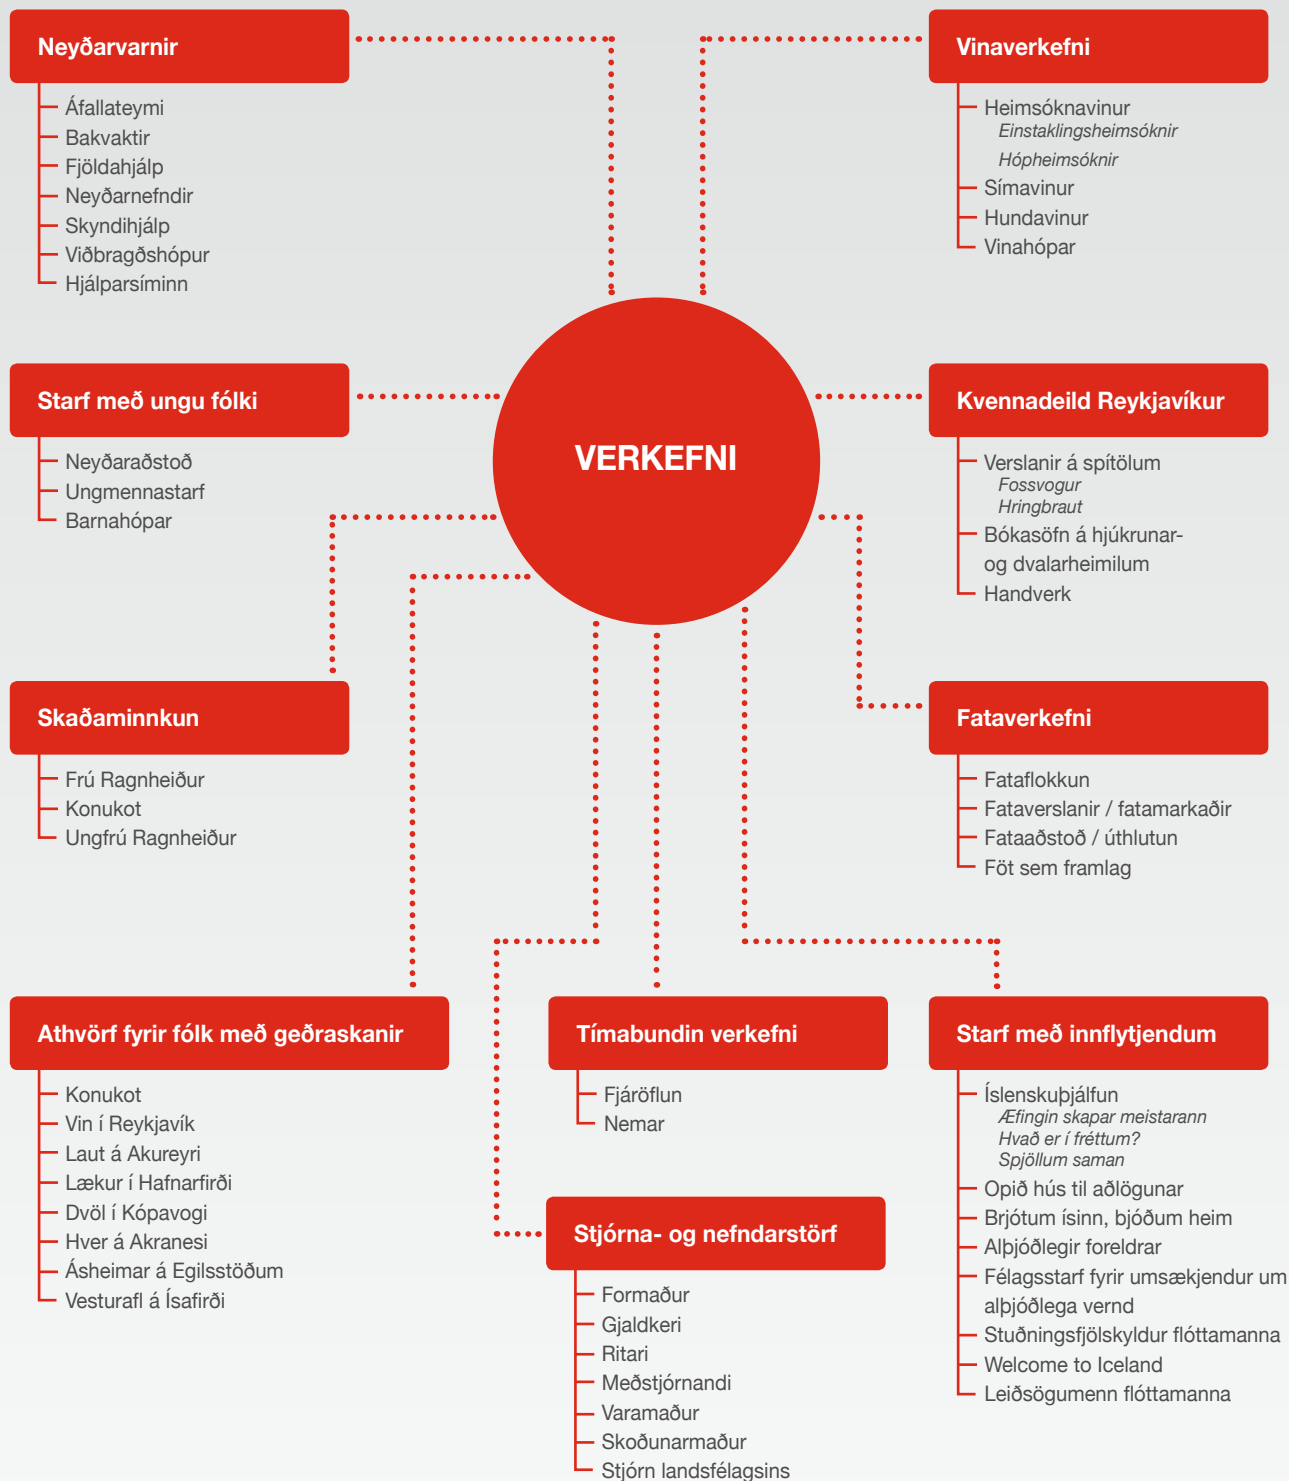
Neyðarvarnir

Áfallateymi
Bakvaktir
Fjöldahjálp
Neyðarnefndir
Skyndihjálp
Viðbragðshópur
Hjálparsíminn

Vinaverkefni

Heimsóknavinur
Einstaklingsheimsóknir
Hópheimsóknir
Símavinur
Hundavinur
Vinahópar

VERKEFNI

Starf með ungu fólki

Neyðaraðstoð
Ungmennastarf
Barnahópar

Kvennadeild Reykjavíkur

Verslanir á spítölum
Fossvogur
Hringbraut
Bókasöfn á hjúkrunar- og dvalarheimilum
Handverk

Skaðaminnkun

Frú Ragnheiður
Konukot
Ungfrú Ragnheiður

Fataverkefni

Fataflokkun
Fataverslanir / fatamarkaðir
Fataaðstoð / úthlutun
Föt sem framlag

Athvörf fyrir fólk með geðraskanir

Konukot
Vin í Reykjavík
Laut á Akureyri
Lækur í Hafnarfirði
Dvöl í Kópavogi
Hver á Akranesi
Ásheimar á Egilsstöðum
Vesturafl á Ísafirði

Tímabundin verkefni

Fjáröflun
Nemar

Starf með innflytjendum

Íslenskuþjálfun
Æfingin skapar meistarann
Hvað er í fréttum?
Spjöllum saman
Opið hús til aðlögunar
Brjótum ísinn, bjóðum heim
Alþjóðlegir foreldrar
Félagsstarf fyrir umsækjendur um alþjóðlega vernd
Stuðningsfjölskyldur flóttamanna
Welcome to Iceland
Leiðsögumenn flóttamanna

Stjórna- og nefndarstörf

Formaður
Gjaldkeri
Ritari
Meðstjórnandi
Varamaður
Skoðunarmaður
Stjórn landsfélagsins